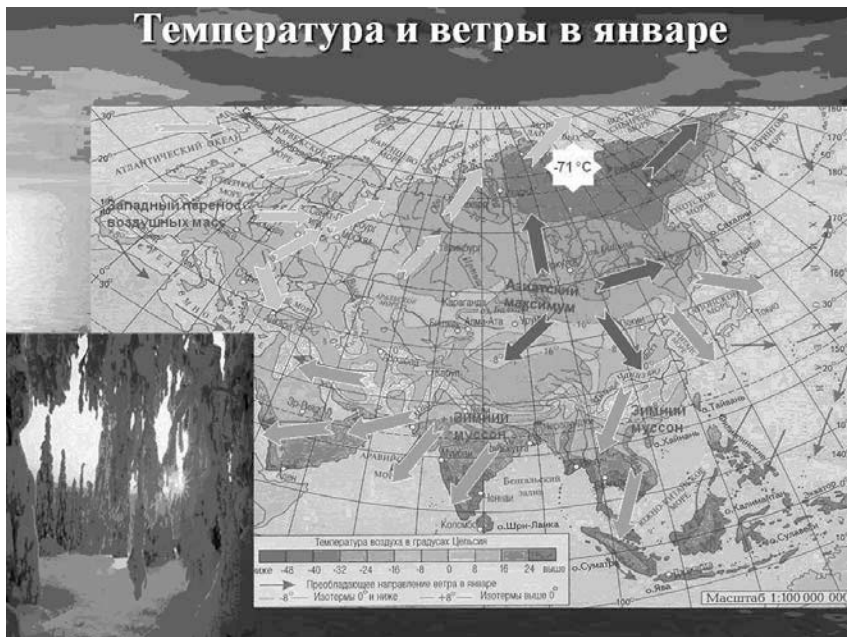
Температура и ветры в январе

-71°C

Западный перенос воздушных масс

Азиатский максимум

Зимний муссон

Зимний муссон

АТЛАНТИЧЕСКИЙ ОКЕАН

о. Сахалин

Караганда

Алма-Ата

Токио

о. Тайвань

о. Хайнань

Бенгальский залив

Коломбо

о. Шри-Ланка

о. Калимантан

о. Сулавеси

о. Суматра

о. Ява

Экватор

Температура воздуха в градусах Цельсия

| ниже | -48 | -40 | -32 | -24 | -16 | -8 | 0 | 8 | 16 | 24 | выше |
|---|---|---|---|---|---|---|---|---|---|---|---|

Преобладающее направление ветра в январе

$-8°$ Изотермы $0°$ и ниже

$+8°$ Изотермы выше $0°$

Масштаб 1:100 000 000

30° 20° 30° 170° 180° 170° 160° 150° 100°